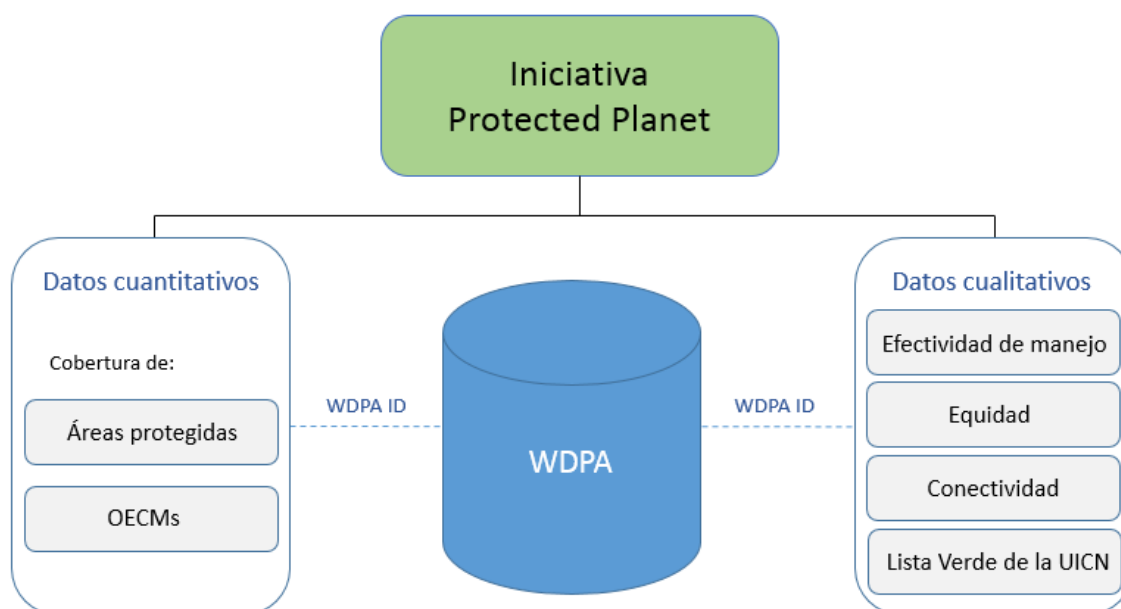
Iniciativa
Protected Planet

Datos cuantitativos

Cobertura de:

Áreas protegidas

OECMs

WDPA ID

WDPA

WDPA ID

Datos cualitativos

Efectividad de manejo

Equidad

Conectividad

Lista Verde de la UICN